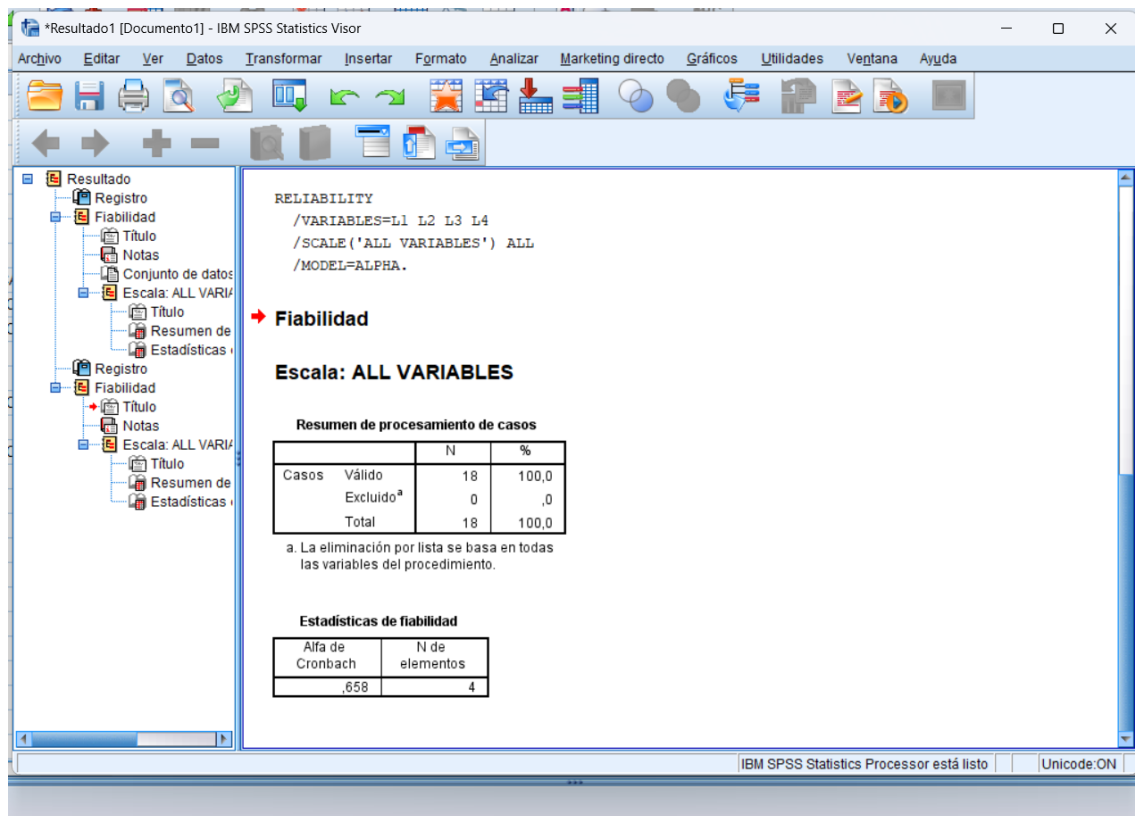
*Resultado1 [Documento1] - IBM SPSS Statistics Visor

Archivo Editar Ver Datos Transformar Insertar Formato Analizar Marketing directo Gráficos Utilidades Ventana Ayuda

Resultado
Registro
Fiabilidad
Título
Notas
Conjunto de datos
Escala: ALL VARIA
Título
Resumen de
Estadísticas
Registro
Fiabilidad
Título
Notas
Escala: ALL VARIA
Título
Resumen de
Estadísticas

RELIABILITY
/VARIABLES=L1 L2 L3 L4
/SCALE('ALL VARIABLES') ALL
/MODEL=ALPHA.

Fiabilidad

Escala: ALL VARIABLES

Resumen de procesamiento de casos

| | | N | % |
|---|---|---|---|
| Casos | Válido | 18 | 100,0 |
| | Excluido$^a$ | 0 | ,0 |
| | Total | 18 | 100,0 |

a. La eliminación por lista se basa en todas las variables del procedimiento.

Estadísticas de fiabilidad

| Alfa de Cronbach | N de elementos |
|---|---|
| ,658 | 4 |

IBM SPSS Statistics Processor está listo
Unicode:ON